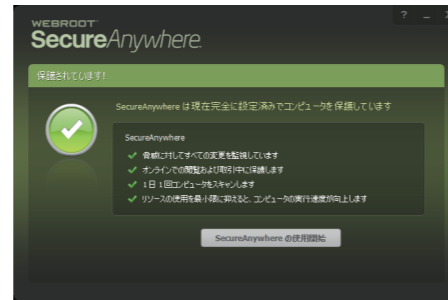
WEBROOT
SecureAnywhere.

? _ ×

保護されています!

SecureAnywhere は現在完全に設定済みでコンピュータを保護しています

SecureAnywhere

✓ 脅威に対してすべての変更を監視しています
✓ オンラインでの閲覧および取引中に保護します
✓ 1日1回コンピュータをスキャンします
✓ リソースの使用を最小限に抑えると、コンピュータの実行速度が向上します

SecureAnywhere の使用開始